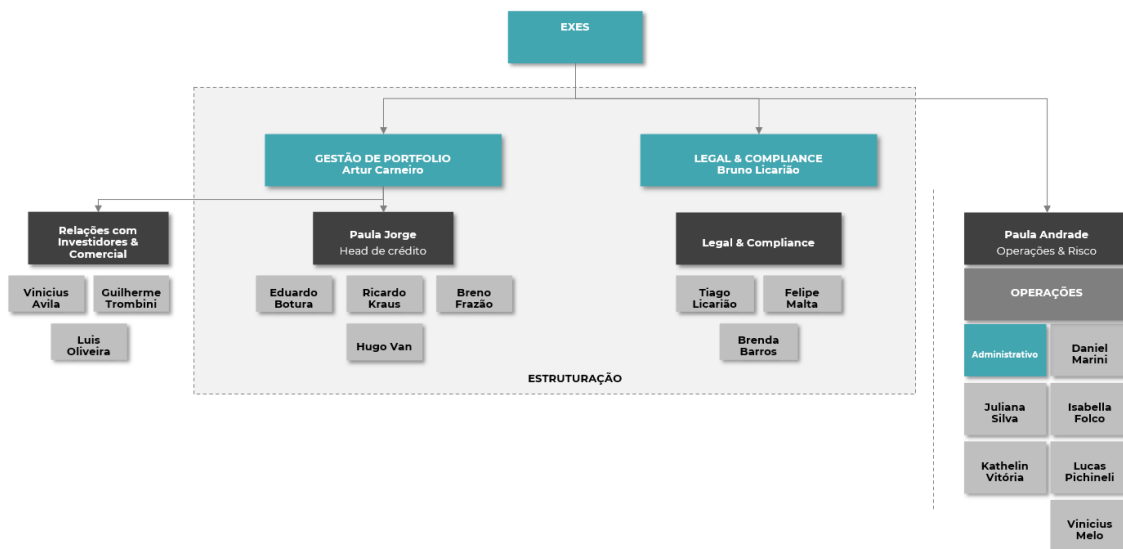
EXES

GESTÃO DE PORTFOLIO
Artur Carneiro

LEGAL & COMPLIANCE
Bruno Licarião

Relações com Investidores & Comercial

Vinicius Avila

Guilherme Trombini

Luis Oliveira

Paula Jorge
Head de crédito

Eduardo Botura

Ricardo Kraus

Breno Frazão

Hugo Van

Legal & Compliance

Tiago Licarião

Felipe Malta

Brenda Barros

ESTRUTURAÇÃO

Paula Andrade
Operações & Risco

OPERAÇÕES

Administrativo

Daniel Marini

Juliana Silva

Isabella Folco

Kathelin Vitória

Lucas Pichineli

Vinicius Melo